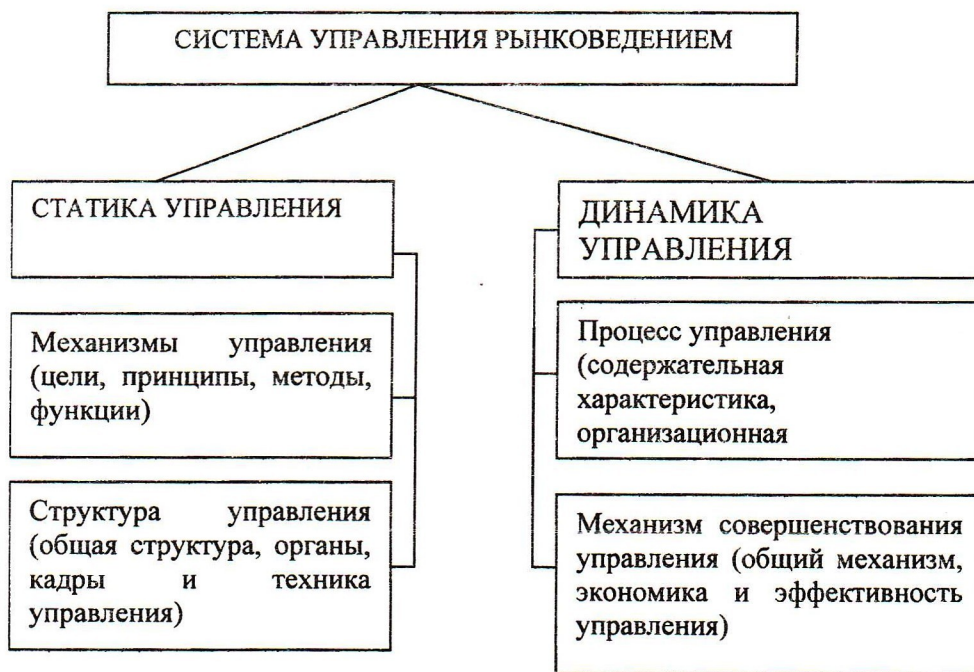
СИСТЕМА УПРАВЛЕНИЯ РЫНКОВЕДЕНИЕМ

СТАТИКА УПРАВЛЕНИЯ

Механизмы управления (цели, принципы, методы, функции)

Структура управления (общая структура, органы, кадры и техника управления)

ДИНАМИКА УПРАВЛЕНИЯ

Процесс управления (содержательная характеристика, организационная

Механизм совершенствования управления (общий механизм, экономика и эффективность управления)